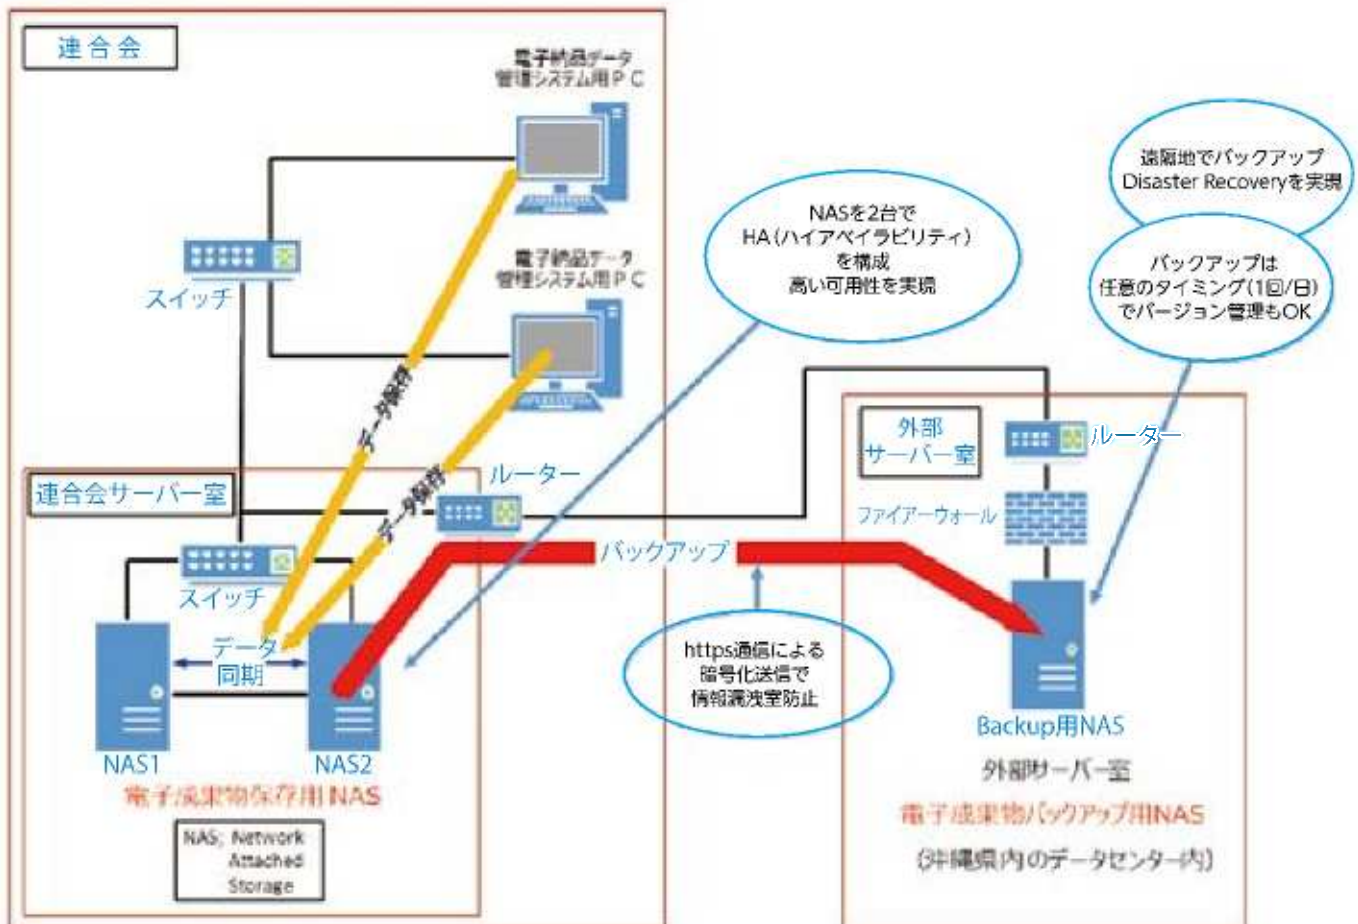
連合会

電子納品データ管理システム用ＰＣ

電子納品データ管理システム用ＰＣ

スイッチ

データ保存

データ保存

NASを2台で
HA（ハイアベイラビリティ）
を構成
高い可用性を実現

遠隔地でバックアップ
Disaster Recoveryを実現

バックアップは
任意のタイミング(1回/日)
でバージョン管理もOK

外部
サーバー室

ルーター

ファイアーウォール

連合会サーバー室

ルーター

スイッチ

バックアップ

データ
同期

NAS1

NAS2

電子成果物保存用NAS

NAS; Network
Attached
Storage

https通信による
暗号化送信で
情報漏洩防止

Backup用NAS

外部サーバー室

電子成果物バックアップ用NAS

(沖縄県内のデータセンター内)